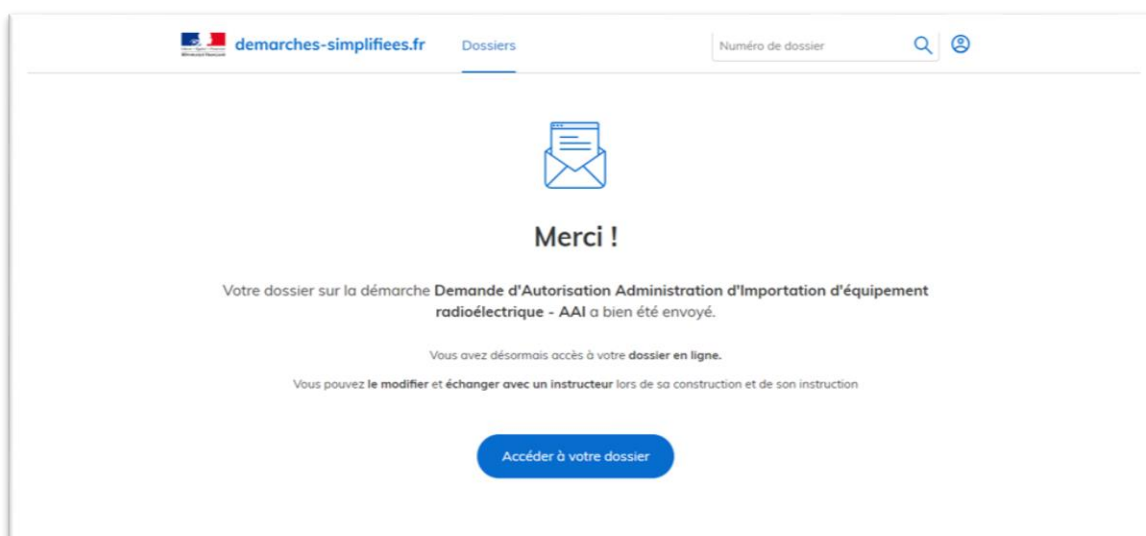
demarches-simplifiees.fr Dossiers

Numéro de dossier

Merci !

Votre dossier sur la démarche Demande d'Autorisation Administration d'Importation d'équipement radioélectrique - AAI a bien été envoyé.

Vous avez désormais accès à votre dossier en ligne.

Vous pouvez le modifier et échanger avec un instructeur lors de sa construction et de son instruction

Accéder à votre dossier